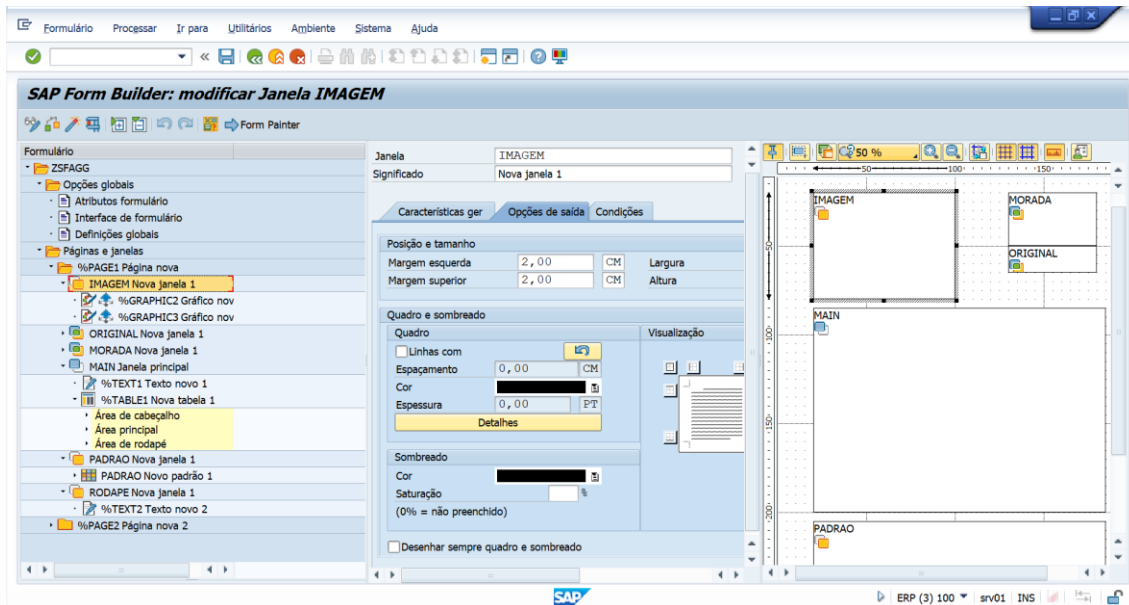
Formulário Processar Ir para Utilitários Ambiente Sistema Ajuda

SAP Form Builder: modificar Janela IMAGEM

Form Painter

Formulário
ZSFAGG
Opções globais
Atributos formulário
Interface de formulário
Definições globais
Páginas e janelas
%PAGE1 Página nova
IMAGEM Nova janela 1
%GRAPHIC2 Gráfico nov
%GRAPHIC3 Gráfico nov
ORIGINAL Nova janela 1
MORADA Nova janela 1
MAIN Janela principal
%TEXT1 Texto novo 1
%TABLE1 Nova tabela 1
Área de cabeçalho
Área principal
Área de rodapé
PADRAO Nova janela 1
PADRAO Novo padrão 1
RODAPE Nova janela 1
%TEXT2 Texto novo 2
%PAGE2 Página nova 2

Janela IMAGEM
Significado Nova janela 1

Características ger | Opções de saída | Condições

Posição e tamanho
Margem esquerda 2,00 CM Largura
Margem superior 2,00 CM Altura

Quadro e sombreado
Quadro
Linhas com
Espaçamento 0,00 CM
Cor
Espessura 0,00 PT
Detalhes

Visualização

Sombreado
Cor
Saturação %
(0% = não preenchido)

Desenhar sempre quadro e sombreado

50 %
50 100 150
IMAGEM
MORADA
ORIGINAL
MAIN
PADRAO
50
100
150
200

SAP
ERP (3) 100 srv01 INS